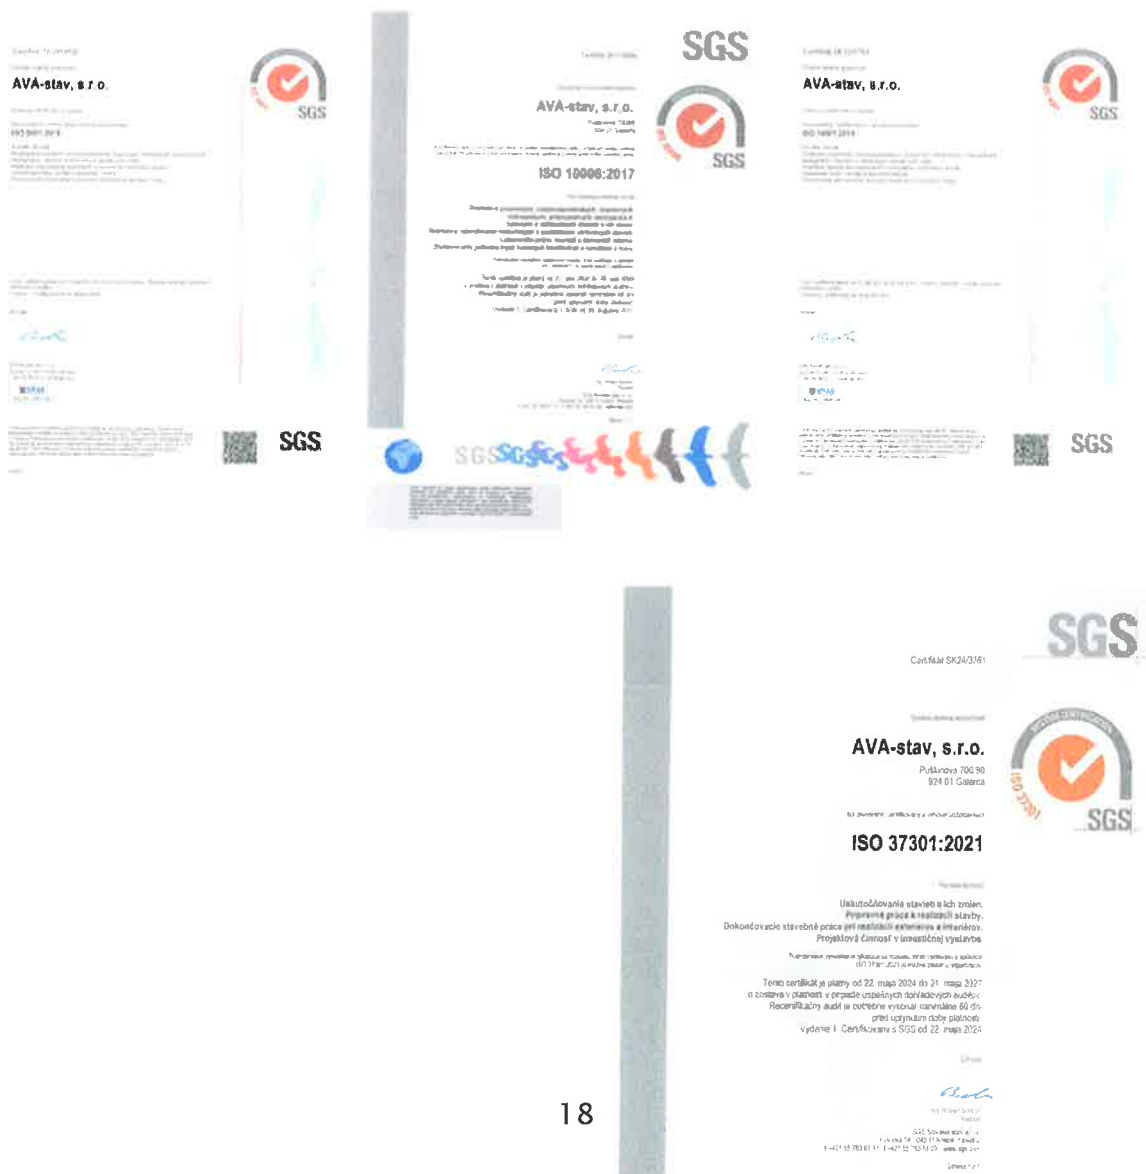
AVA-stav, s.r.o.

SGS

SGS

AVA-stav, s.r.o.

ISO 10006:2017

SGS

AVA-stav, s.r.o.

SGS

SGS

SGS

SGS

Certifikát SK24/3761

AVA-stav, s.r.o.

Puškinova 706/90
924 01 Galanta

ISO 37301:2021

Uskutočňovanie stavieb a ich zmien.
Prípravné práce k realizácii stavby.
Dokončovacie stavebné práce pri realizácii exteriérov a interiérov.
Projektová činnosť v investičnej výstavbe.

Tento certifikát je platný od 22. mája 2024 do 21. mája 2027
a zostáva v platnosti v prípade úspešných dohľadových auditov.
Recertifikačný audit je potrebné vykonať minimálne 60 dní
pred uplynutím doby platnosti.
Vydanie 1. Certifikovaný s SGS od 22. mája 2024

ISO 37301

SGS

18